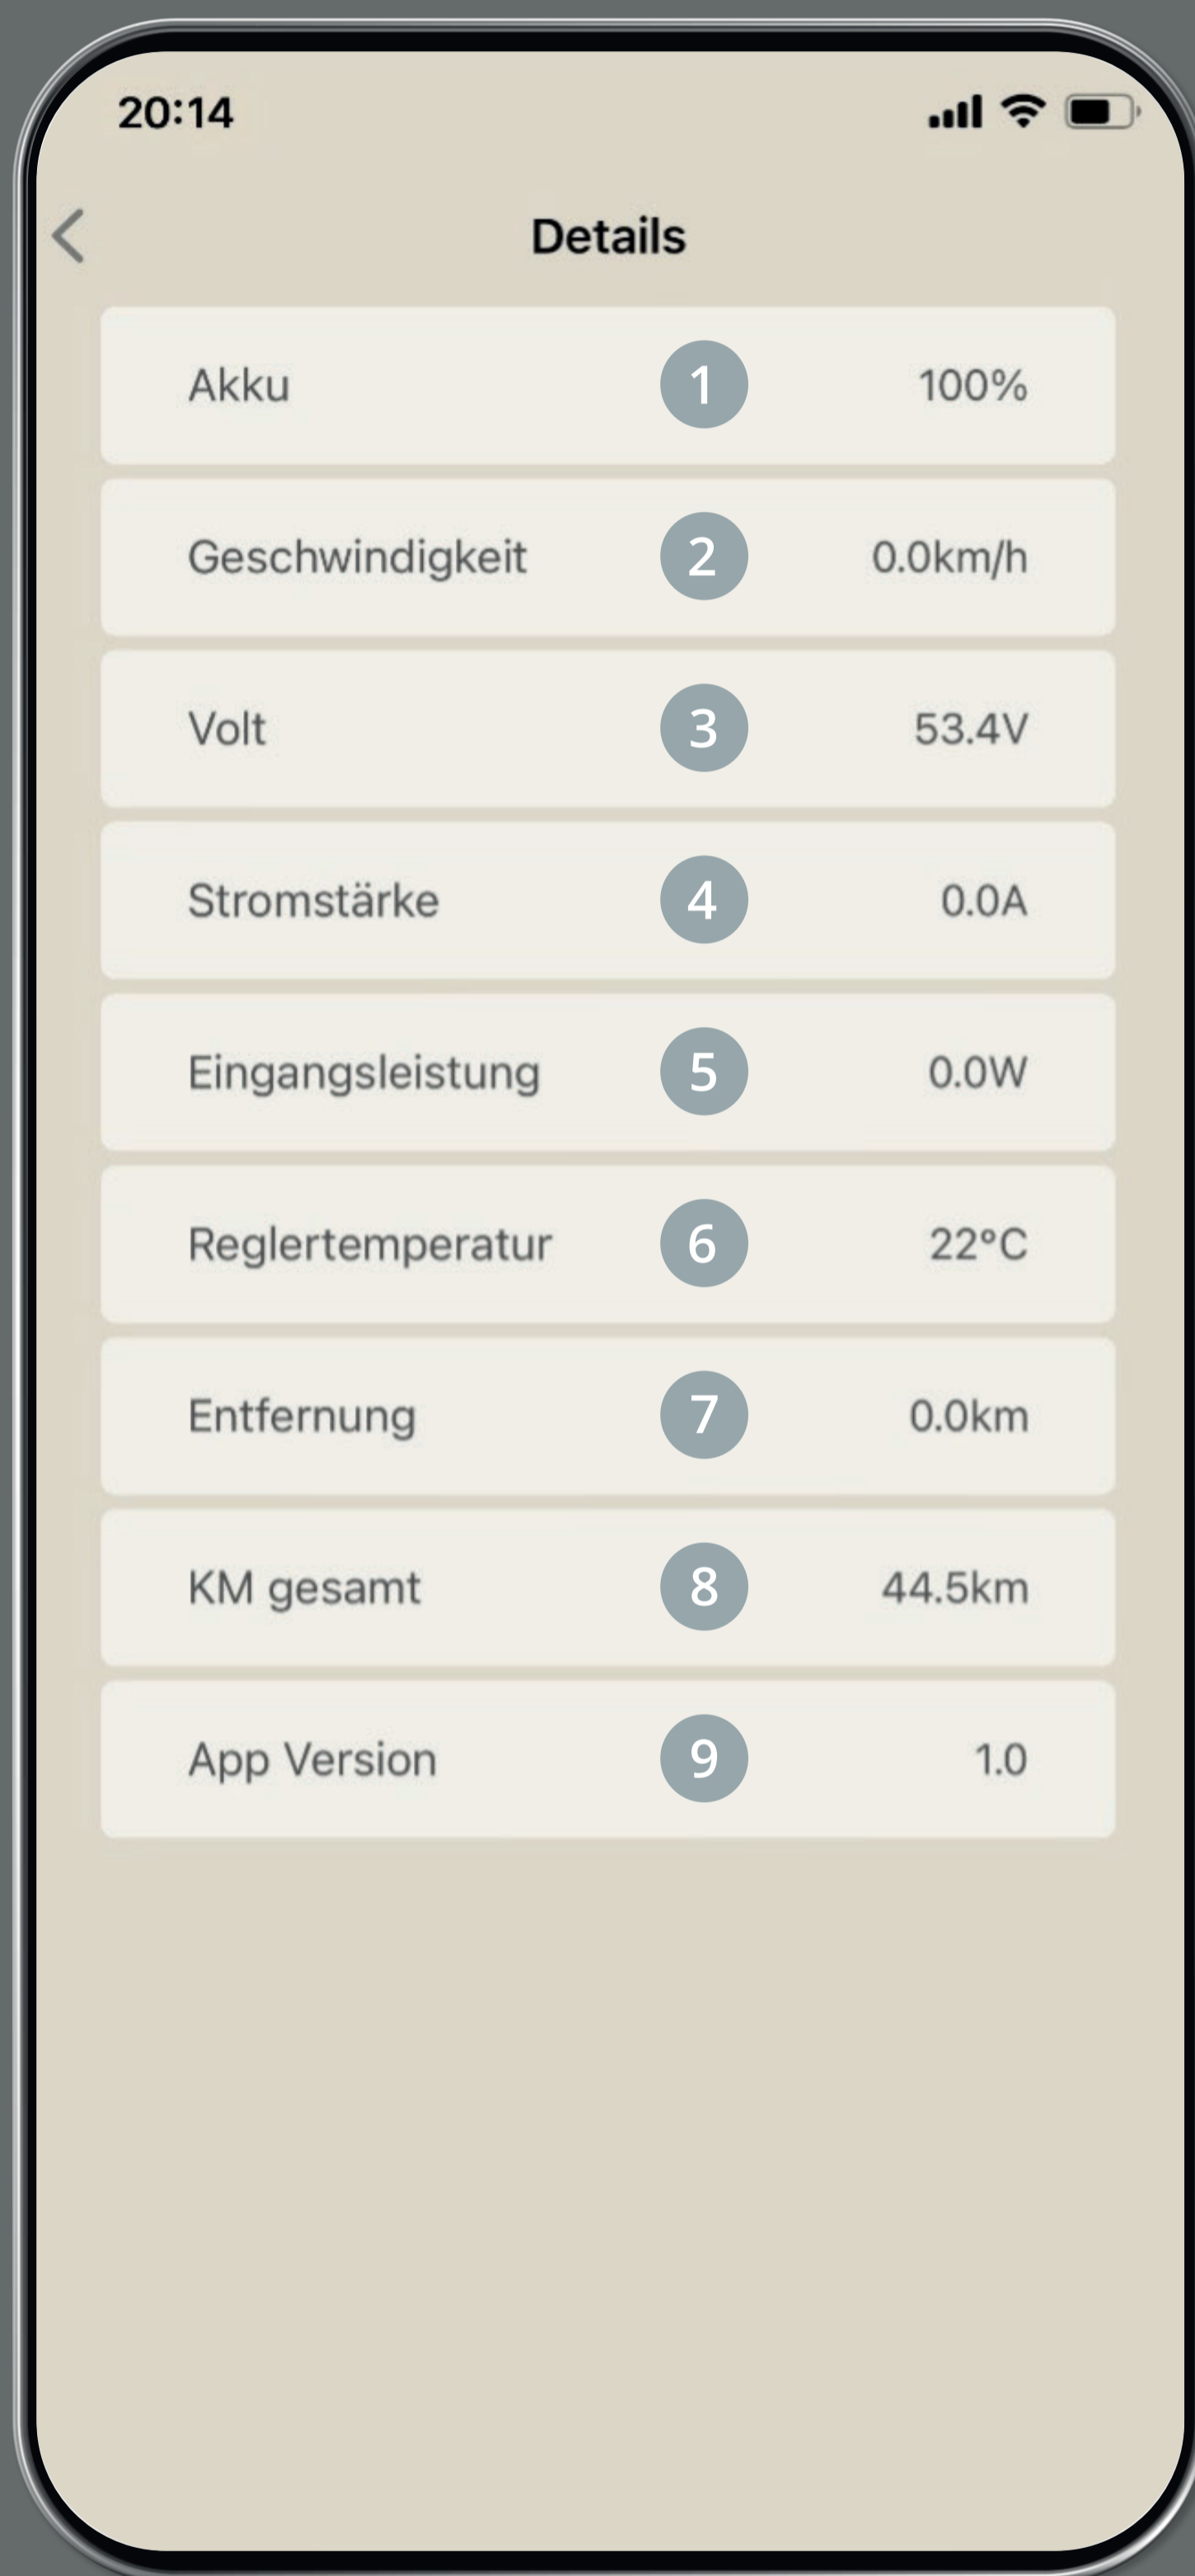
20:14

Details

| | | |
|---|---|---|
| Akku | 1 | 100% |
| Geschwindigkeit | 2 | 0.0km/h |
| Volt | 3 | 53.4V |
| Stromstärke | 4 | 0.0A |
| Eingangsleistung | 5 | 0.0W |
| Reglertemperatur | 6 | 22°C |
| Entfernung | 7 | 0.0km |
| KM gesamt | 8 | 44.5km |
| App Version | 9 | 1.0 |